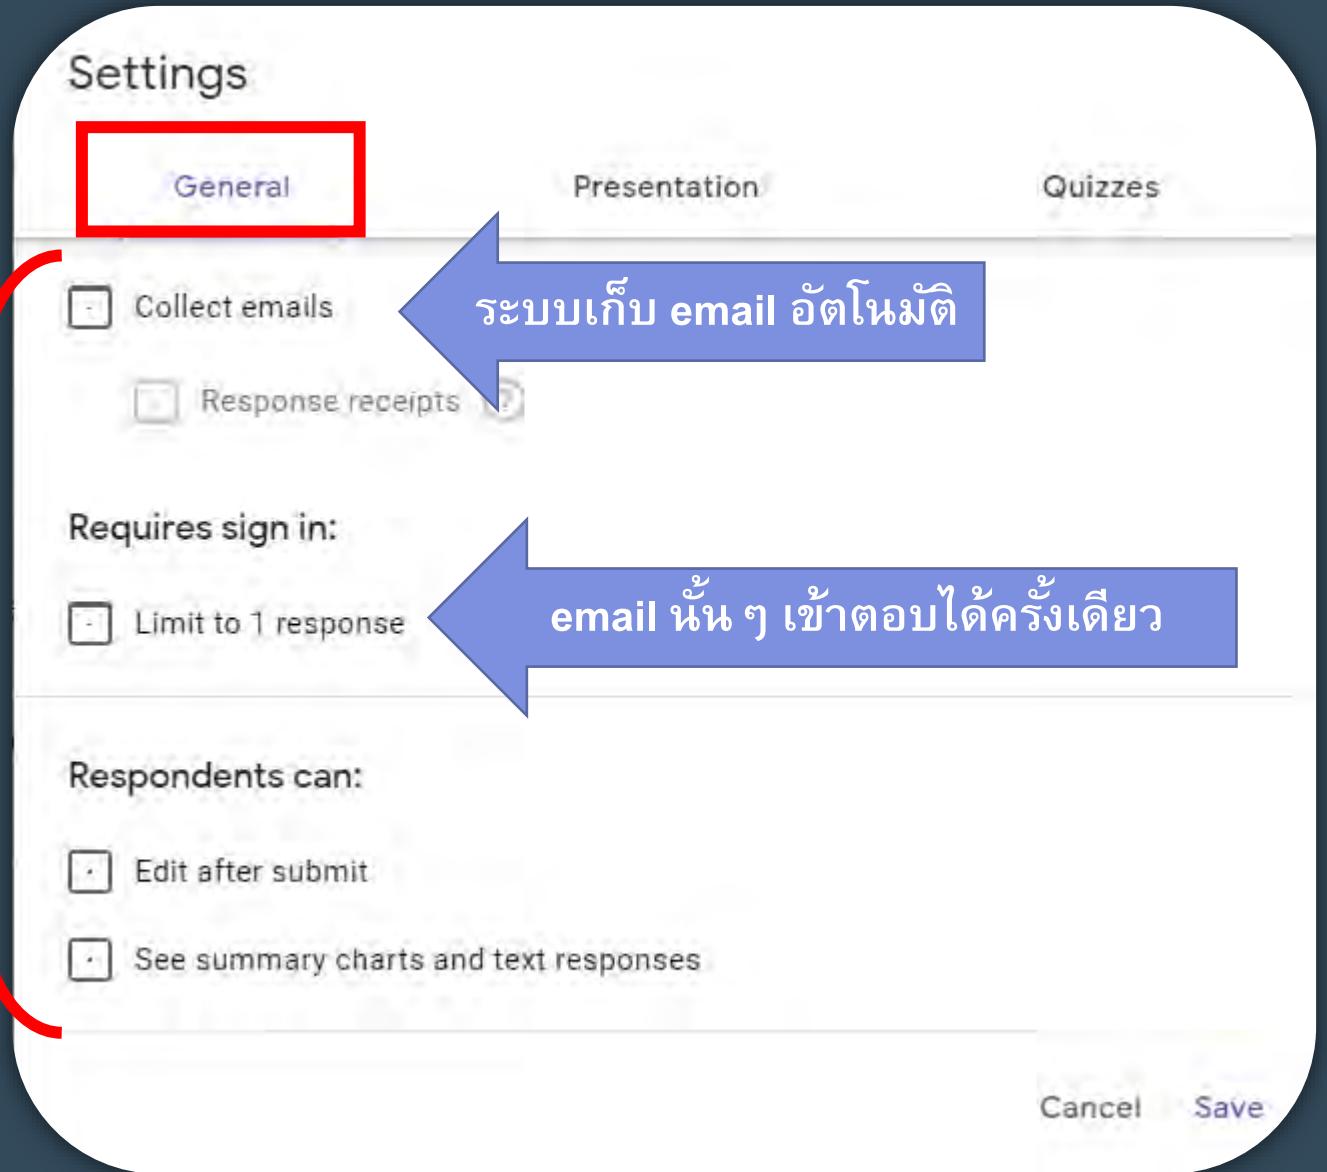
Settings

General

Presentation

Quizzes

Collect emails

ระบบเก็บ email อัตโนมัติ

Response receipts

Requires sign in:

Limit to 1 response

email นั้น ๆ เข้าตอบได้ครั้งเดียว

Respondents can:

Edit after submit

See summary charts and text responses

Cancel

Save